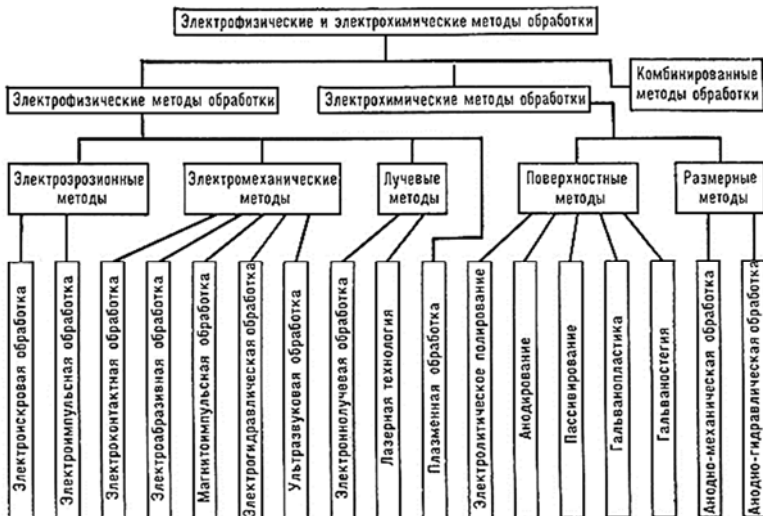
Электрофизические и электрохимические методы обработки

Электрофизические методы обработки

Электрохимические методы обработки

Комбинированные методы обработки

Электроэрозионные методы

Электромеханические методы

Лучевые методы

Поверхностные методы

Размерные методы

Электроискровая обработка

Электроимпульсная обработка

Электроконтактная обработка

Электроабразивная обработка

Магнитоимпульсная обработка

Электрогидравлическая обработка

Ультразвуковая обработка

Электроннолучевая обработка

Лазерная технология

Плазменная обработка

Электролитическое полирование

Анодирование

Пассивирование

Гальванопластика

Гальваностегия

Анодно-механическая обработка

Анодно-гидравлическая обработка